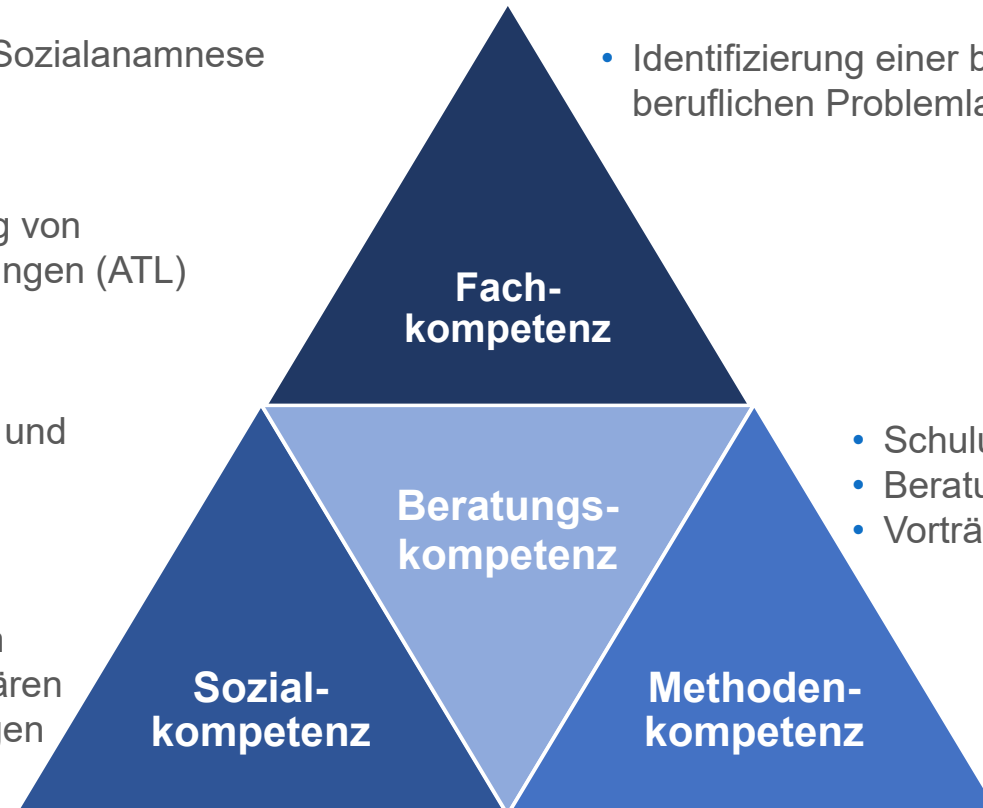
Sozialanamnese

g von
ngen (ATL)

und

n
ären
gen

• Identifizierung einer b
beruflichen Problemla

Fach-
kompetenz

Beratungs-
kompetenz

Sozial-
kompetenz

Methoden-
kompetenz

• Schulu
• Beratu
• Vorträ